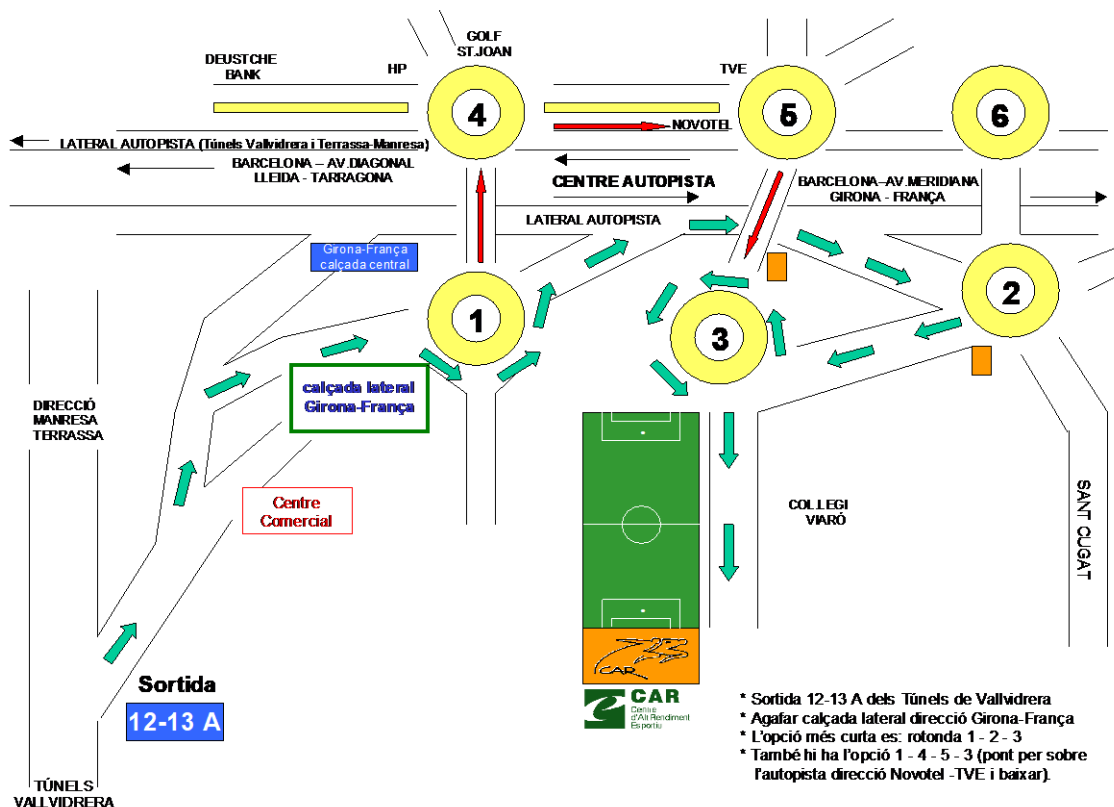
GOLF
ST.JOAN

DEUSTCHE
BANK

HP

TVE

4

5

6

NOVOTEL

LATERAL AUTOPISTA (Túnels Vallvidrera i Terrassa-Manresa)

BARCELONA – AV.DIAGONAL
LLEIDA - TARRAGONA

CENTRE AUTOPISTA

BARCELONA–AV.MERIDIANA
GIRONA - FRANÇA

LATERAL AUTOPISTA

Girona-França
calçada central

1

2

3

calçada lateral
Girona-França

DIRECCIÓ
MANRESA
TERRASSA

Centre
Comercial

COL.LEGI
VIARÓ

SANT CUGAT

CAR

CAR
Centre d'Alt Rendiment Esportiu

Sortida
12-13 A

TÚNELS
VALLVIDRERA

* Sortida 12-13 A dels Túnels de Vallvidrera
* Agafar calçada lateral direcció Girona-França
* L'opció més curta es: rotonda 1 - 2 - 3
* També hi ha l'opció 1 - 4 - 5 - 3 (pont per sobre l'autopista direcció Novotel -TVE i baixar).